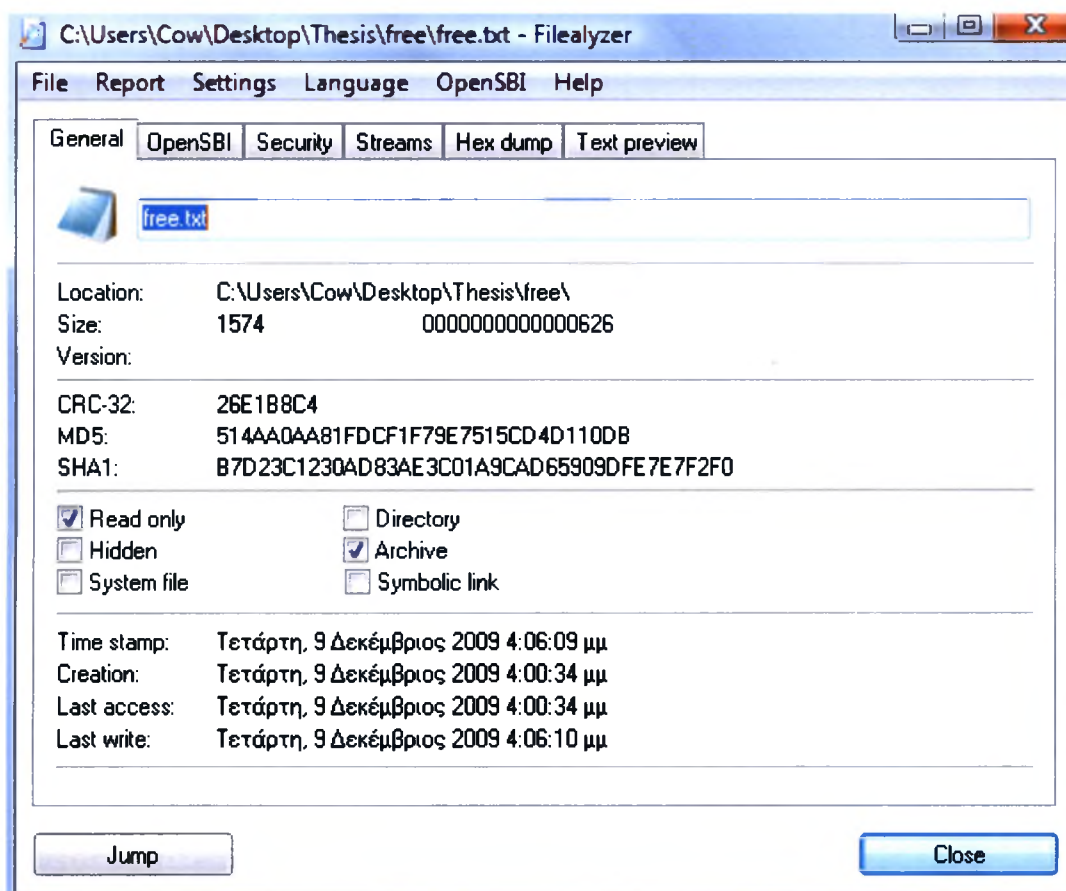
C:\Users\Cow\Desktop\Thesis\free\free.txt - Filealyzer

File Report Settings Language OpenSBI Help

General OpenSBI Security Streams Hex dump Text preview

free.txt

Location: C:\Users\Cow\Desktop\Thesis\free\
Size: 1574 0000000000000626
Version:

CRC-32: 26E1B8C4
MD5: 514AA0AA81FDCF1F79E7515CD4D110DB
SHA1: B7D23C1230AD83AE3C01A9CAD65909DFE7E7F2F0

Read only
Hidden
System file
Directory
Archive
Symbolic link

Time stamp: Τετάρτη, 9 Δεκέμβριος 2009 4:06:09 μμ
Creation: Τετάρτη, 9 Δεκέμβριος 2009 4:00:34 μμ
Last access: Τετάρτη, 9 Δεκέμβριος 2009 4:00:34 μμ
Last write: Τετάρτη, 9 Δεκέμβριος 2009 4:06:10 μμ

Jump
Close